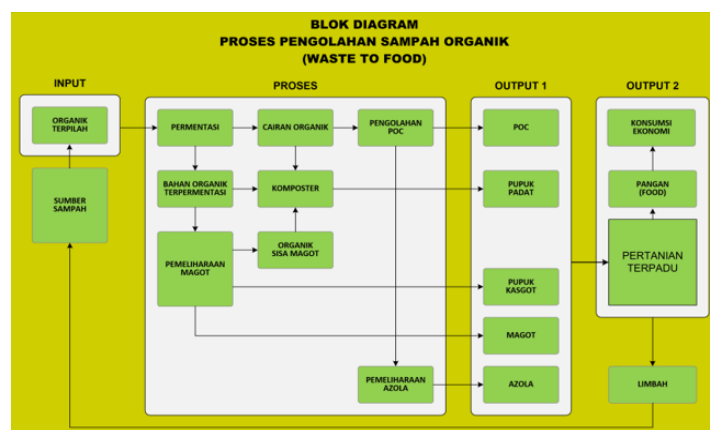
BLOK DIAGRAM
PROSES PENGOLAHAN SAMPAH ORGANIK
(WASTE TO FOOD)

INPUT

ORGANIK TERPILAH

SUMBER SAMPAH

PROSES

PERMENTASI

CAIRAN ORGANIK

PENGOLAHAN POC

BAHAN ORGANIK TERPERMENTASI

KOMPOSTER

PEMELIHARAAN MAGOT

ORGANIK SISA MAGOT

PEMELIHARAAN AZOLA

OUTPUT 1

POC

PUPUK PADAT

PUPUK KASGOT

MAGOT

AZOLA

OUTPUT 2

KONSUMSI EKONOMI

PANGAN (FOOD)

PERTANIAN TERPADU

LIMBAH